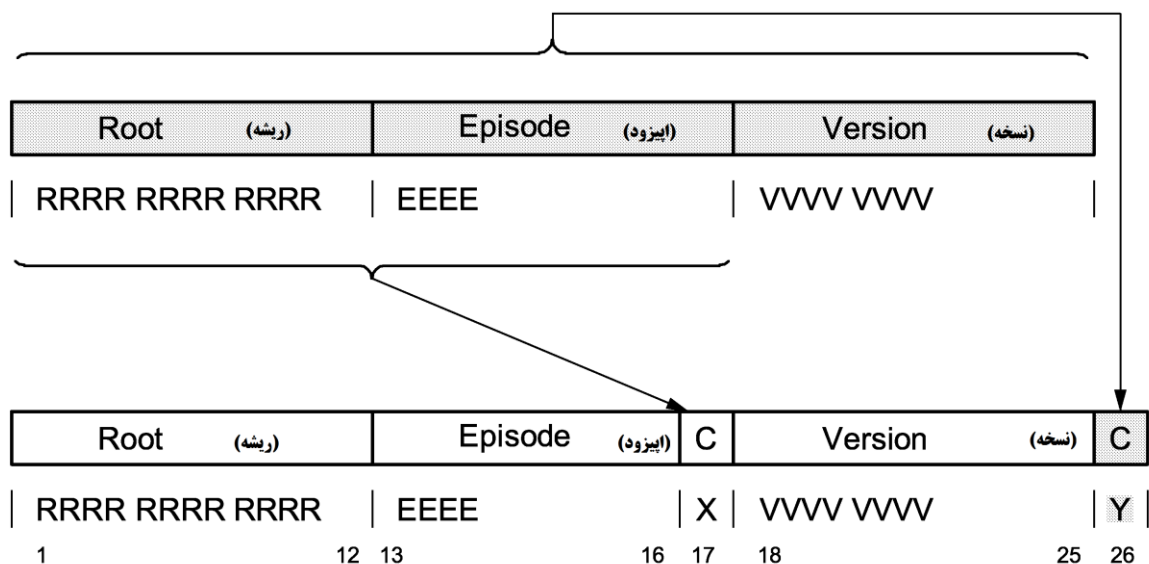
| Root (ریشه) | Episode (اپیزود) | Version (نسخه) |
|---|---|---|
| RRRR RRRR RRRR | EEEE | VVVV VVVV |

| Root (ریشه) | Episode (اپیزود) | C | Version (نسخه) | C |
|---|---|---|---|---|
| RRRR RRRR RRRR | EEEE | X | VVVV VVVV | Y |
| 1 12 | 13 16 | 17 | 18 25 | 26 |